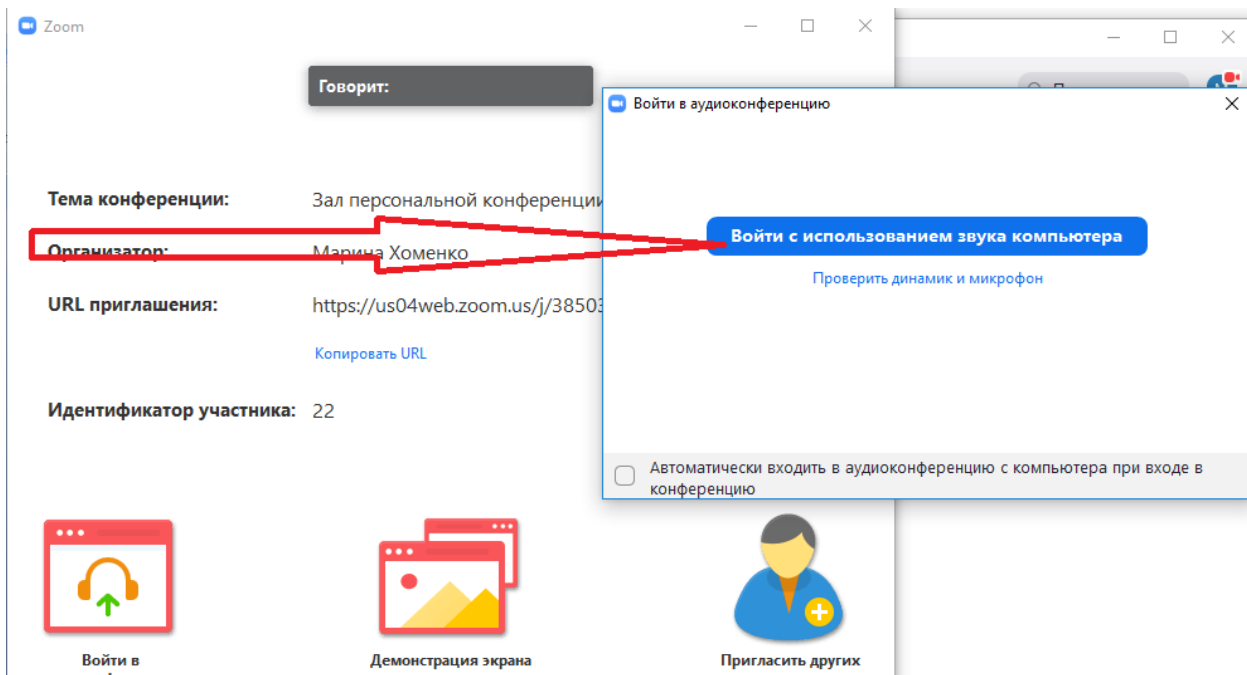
Zoom

Говорит:

Тема конференции: Зал персональной конференци

Организатор: Марина Хоменко

URL приглашения: https://us04web.zoom.us/j/3850

Копировать URL

Идентификатор участника: 22

Войти в аудиоконференцию

Войти с использованием звука компьютера

Проверить динамик и микрофон

Автоматически входить в аудиоконференцию с компьютера при входе в конференцию

Войти в

Демонстрация экрана

Пригласить других